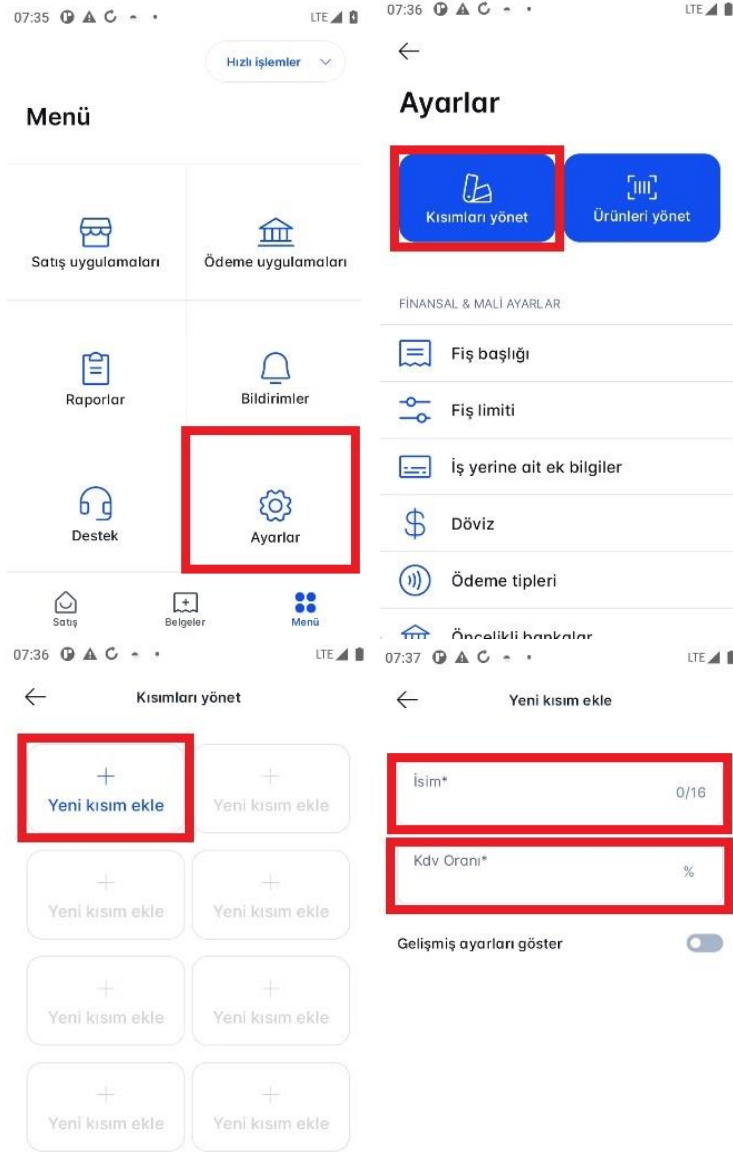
07:35 LTE

Hızlı işlemler

Menü

Satış uygulamaları

Ödeme uygulamaları

Raporlar

Bildirimler

Destek

Ayarlar

Satış

Belgeler

Menü

07:36 LTE

←

Ayarlar

Kısımları yönet

Ürünleri yönet

FİNANSAL & MALİ AYARLAR

Fiş başlığı

Fiş limiti

İş yerine ait ek bilgiler

Döviz

Ödeme tipleri

Öncelikli bankalar

07:36 LTE

←

Kısımları yönet

+ Yeni kısım ekle

+ Yeni kısım ekle

+ Yeni kısım ekle

+ Yeni kısım ekle

+ Yeni kısım ekle

+ Yeni kısım ekle

+ Yeni kısım ekle

+ Yeni kısım ekle

07:37 LTE

←

Yeni kısım ekle

İsim*

0/16

Kdv Oranı*

%

Gelişmiş ayarları göster